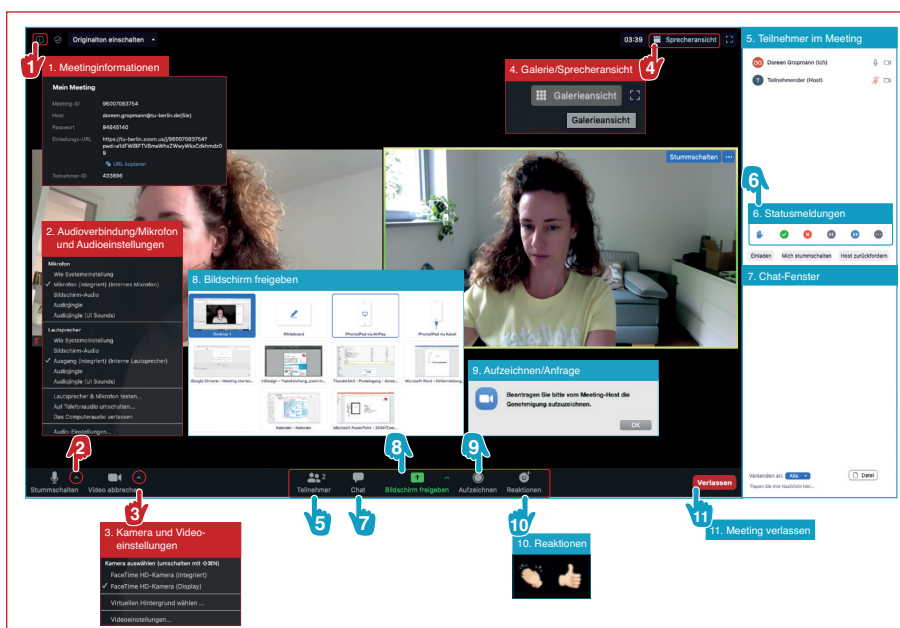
Originalton einschalten
03:39 Sprecheransicht
1
1. Meetinginformationen
Mein Meeting
Meeting-ID 96007083754
Host doreen.gropmann@tu-berlin.de(Sie)
Passwort 94646140
Einladungs-URL https://tu-berlin.zoom.us/j/96007083754?pwd=a1dFWlBPTVBmeWhxZWwyWkxCdkhmdz09
URL kopieren
Teilnehmer-ID 433896
4. Galerie/Sprecheransicht
4
Galerieansicht
Galerieansicht
5. Teilnehmer im Meeting
Doreen Gropmann (Ich)
Teilnehmender (Host)
Stummschalten
6
6. Statusmeldungen
Einladen Mich stummschalten Host zurückfordern
7. Chat-Fenster
2. Audioverbindung/Mikrofon und Audioeinstellungen
Mikrofon
Wie Systemeinstellung
✓ Mikrofon (integriert) (Internes Mikrofon)
Bildschirm-Audio
Audiojingle
Audiojingle (UI Sounds)
Lautsprecher
Wie Systemeinstellung
Bildschirm-Audio
✓ Ausgang (integriert) (Interne Lautsprecher)
Audiojingle
Audiojingle (UI Sounds)
Lautsprecher & Mikrofon testen...
Auf Telefonaudio umschalten...
Das Computeraudio verlassen
Audio-Einstellungen...
8. Bildschirm freigeben
Desktop 1
Whiteboard
iPhone/iPad via AirPlay
iPhone/iPad via Kabel
Google Chrome – Meeting starten...
InDesign – Theaterbühne_zoom.in...
Thunderbird – Posteingang – doree...
Microsoft Word – Höflermeldung...
Kalender – Kalender
Microsoft PowerPoint – 2004/Zyst...
9. Aufzeichnen/Anfrage
Beantragen Sie bitte vom Meeting-Host die Genehmigung aufzuzeichnen.
OK
2
Stummschalten
Video abbrechen
3
2
Teilnehmer
Chat
8
Bildschirm freigeben
9
Aufzeichnen
Reaktionen
Versenden an: Alle
Datei
Tippen Sie Ihre Nachricht hier...
Verlassen
5
7
10
11
11. Meeting verlassen
3. Kamera und Videoeinstellungen
Kamera auswählen (umschalten mit ⇧⌘N)
FaceTime HD-Kamera (integriert)
✓ FaceTime HD-Kamera (Display)
Virtuellen Hintergrund wählen ...
Videoeinstellungen...
10. Reaktionen